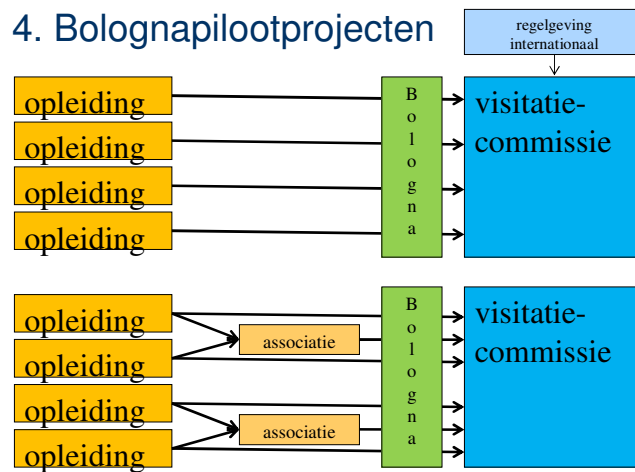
4. Bolognapilootprojecten

regelgeving internationaal

opleiding
opleiding
opleiding
opleiding

B
o
l
o
g
n
a

visitatie-commissie

opleiding
opleiding
opleiding
opleiding

associatie
associatie

B
o
l
o
g
n
a

visitatie-commissie